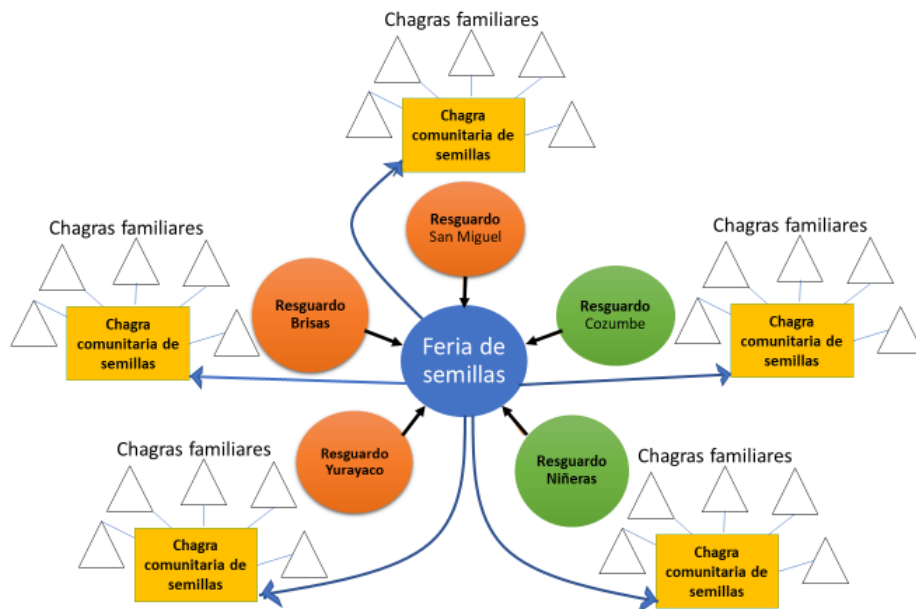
Chagras familiares

Chagra comunitaria de semillas

Resguardo San Miguel

Chagras familiares

Chagras familiares

Resguardo Brisas

Resguardo Cozumbe

Chagra comunitaria de semillas

Chagra comunitaria de semillas

Feria de semillas

Resguardo Yurayaco

Resguardo Niñeras

Chagras familiares

Chagras familiares

Chagra comunitaria de semillas

Chagra comunitaria de semillas